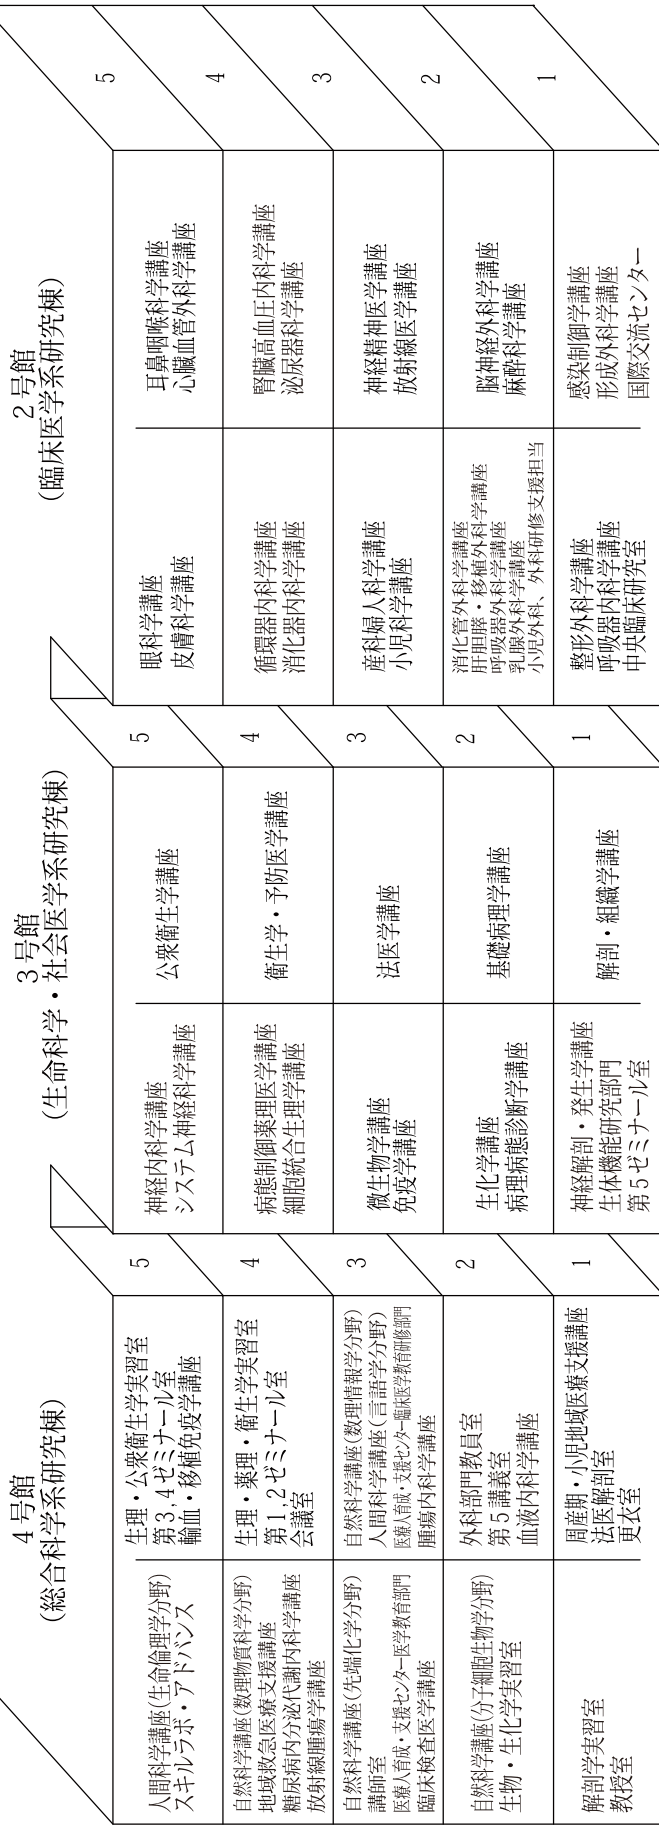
4号館
(総合科学系研究棟)

5
人間科学講座(生命倫理学分野)
スキルラボ・アドバンス
生理・公衆衛生学実習室
第3,4ゼミナール室
輸血・移植免疫学講座

4
自然科学講座(数理物質科学分野)
地域救急医療支援講座
糖尿病内分泌代謝内科学講座
放射線腫瘍学講座
生理・薬理・衛生学実習室
第1,2ゼミナール室
会議室

3
自然科学講座(先端化学分野)
講師室
医療人育成・支援センター医学教育部門
臨床検査医学講座
自然科学講座(数理情報学分野)
人間科学講座(言語学分野)
医療人育成・支援センター臨床医学教育研修部門
腫瘍内科学講座

2
自然科学講座(分子細胞生物学分野)
生物・生化学実習室
外科部門教員室
第5講義室
血液内科学講座

1
解剖学実習室
教授室
周産期・小児地域医療支援講座
法医解剖室
更衣室

3号館
(生命科学・社会医学系研究棟)

5
神経内科学講座
システム神経科学講座
公衆衛生学講座

4
病態制御薬理医学講座
細胞統合生理学講座
衛生学・予防医学講座

3
微生物学講座
免疫学講座
法医学講座

2
生化学講座
病理病態診断学講座
基礎病理学講座

1
神経解剖・発生学講座
生体機能研究部門
第5ゼミナール室
解剖・組織学講座

2号館
(臨床医学系研究棟)

5
眼科学講座
皮膚科学講座
耳鼻咽喉科学講座
心臓血管外科学講座

4
循環器内科学講座
消化器内科学講座
腎臓高血圧内科学講座
泌尿器科学講座

3
産科婦人科学講座
小児科学講座
神経精神医学講座
放射線医学講座

2
消化管外科学講座
肝胆膵・移植外科学講座
呼吸器外科学講座
乳腺外科学講座
小児外科、外科研修支援担当
脳神経外科学講座
麻酔科学講座

1
整形外科学講座
呼吸器内科学講座
中央臨床研究室
感染制御学講座
形成外科学講座
国際交流センター